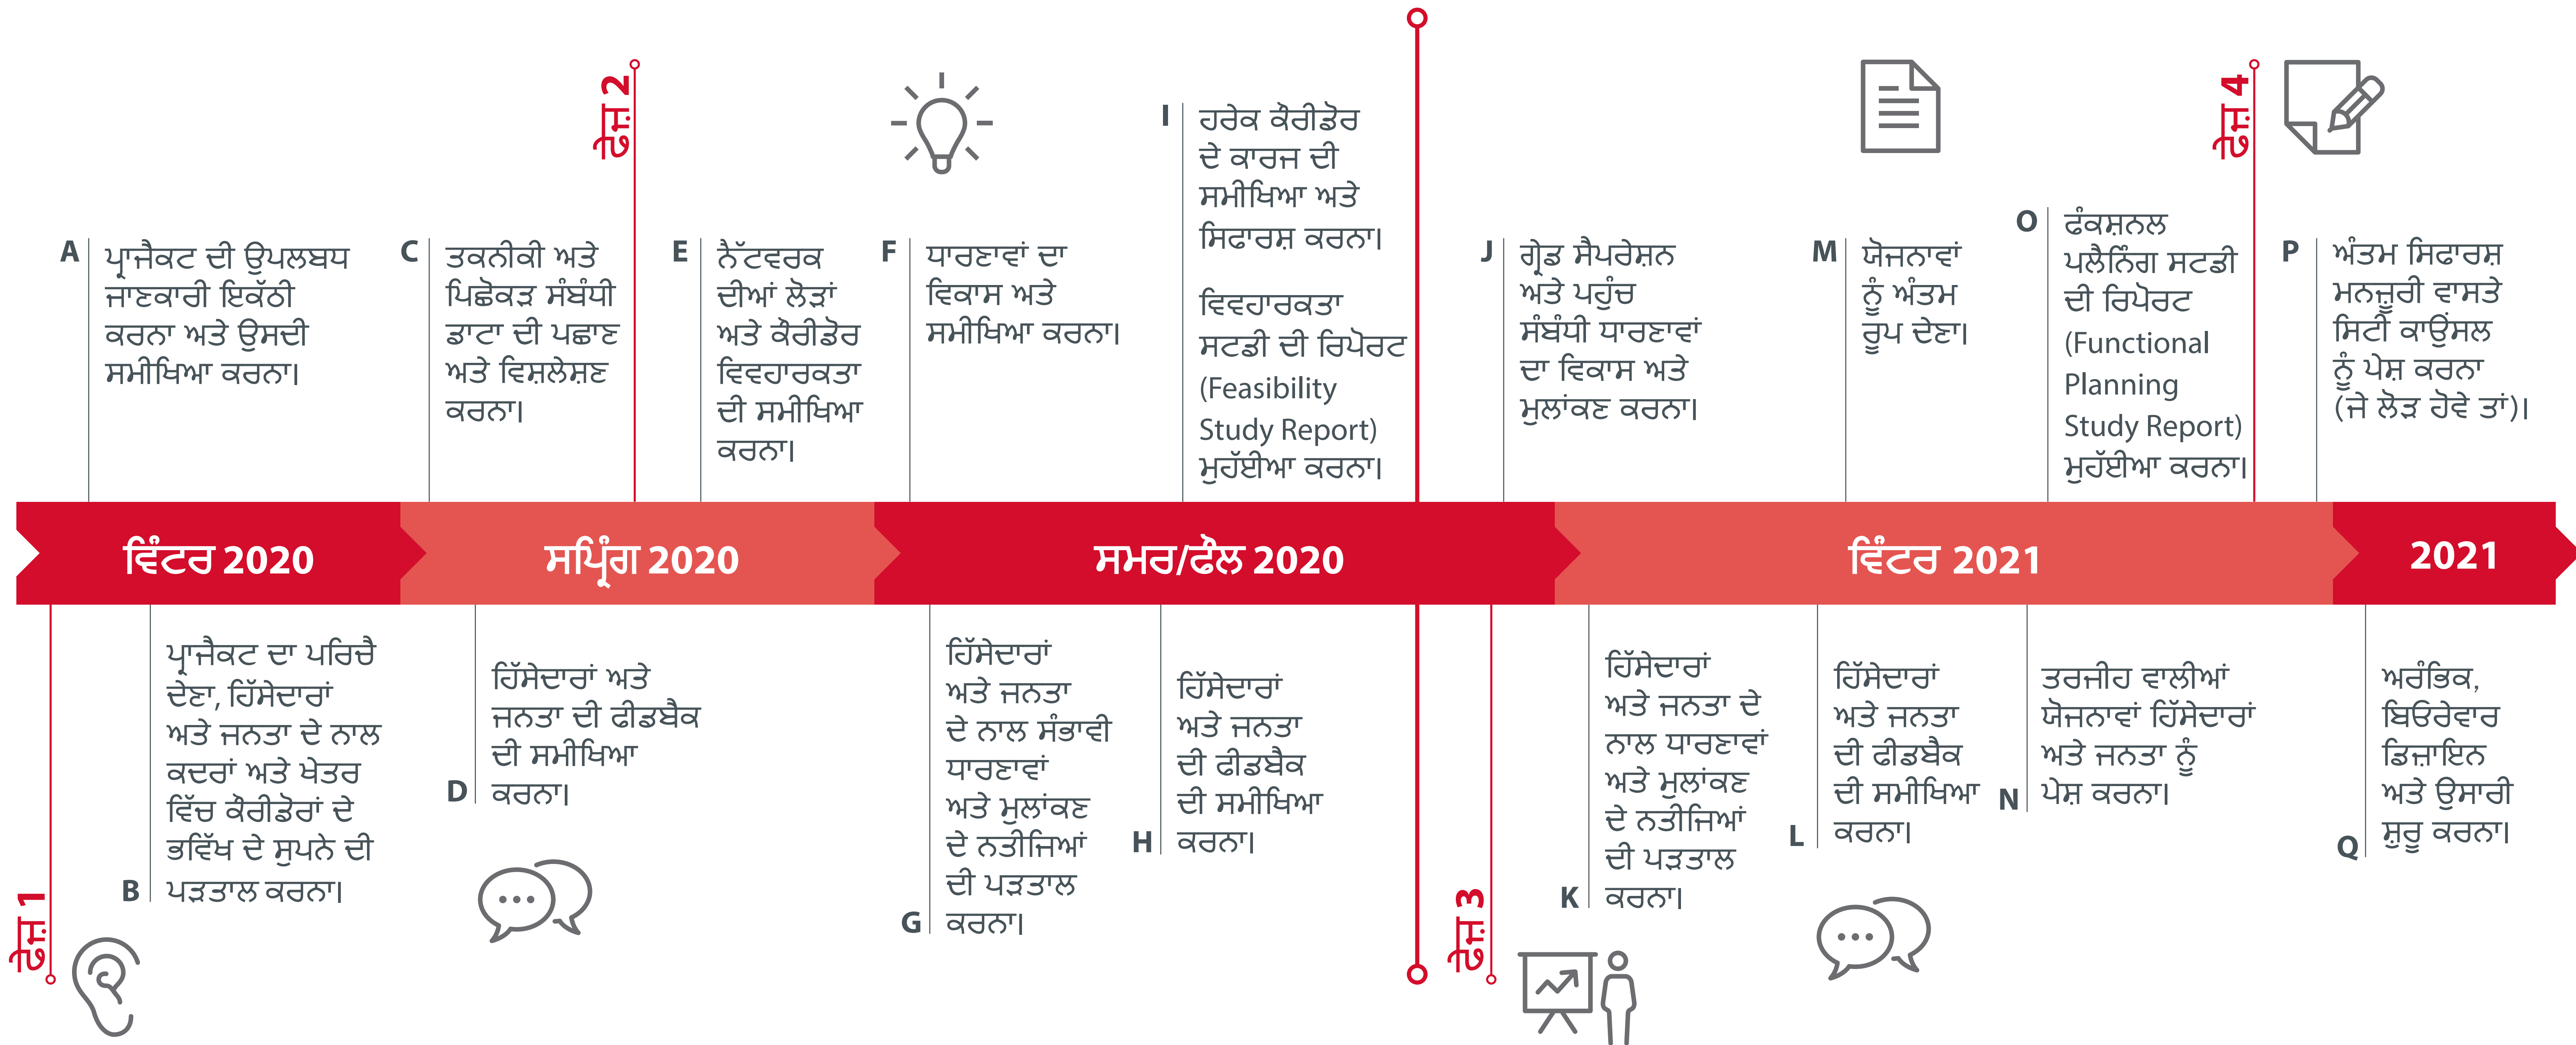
ਫੇਜ਼ 2

A ਪ੍ਰਾਜੈਕਟ ਦੀ ਉਪਲਬਧ ਜਾਣਕਾਰੀ ਇਕੱਠੀ ਕਰਨਾ ਅਤੇ ਉਸਦੀ ਸਮੀਖਿਆ ਕਰਨਾ।

C ਤਕਨੀਕੀ ਅਤੇ ਪਿਛੋਕੜ ਸੰਬੰਧੀ ਡਾਟਾ ਦੀ ਪਛਾਣ ਅਤੇ ਵਿਸ਼ਲੇਸ਼ਣ ਕਰਨਾ।

E ਨੈੱਟਵਰਕ ਦੀਆਂ ਲੋੜਾਂ ਅਤੇ ਕੌਰੀਡੋਰ ਵਿਵਹਾਰਕਤਾ ਦੀ ਸਮੀਖਿਆ ਕਰਨਾ।

F ਧਾਰਣਾਵਾਂ ਦਾ ਵਿਕਾਸ ਅਤੇ ਸਮੀਖਿਆ ਕਰਨਾ।

I ਹਰੇਕ ਕੋਰੀਡੋਰ ਦੇ ਕਾਰਜ ਦੀ ਸਮੀਖਿਆ ਅਤੇ ਸਿਫਾਰਸ਼ ਕਰਨਾ।

ਵਿਵਹਾਰਕਤਾ ਸਟਡੀ ਦੀ ਰਿਪੋਰਟ (Feasibility Study Report) ਮੁਹੱਈਆ ਕਰਨਾ।

J ਗ੍ਰੇਡ ਸੈਪਰੇਸ਼ਨ ਅਤੇ ਪਹੁੰਚ ਸੰਬੰਧੀ ਧਾਰਣਾਵਾਂ ਦਾ ਵਿਕਾਸ ਅਤੇ ਮੁਲਾਂਕਣ ਕਰਨਾ।

M ਯੋਜਨਾਵਾਂ ਨੂੰ ਅੰਤਮ ਰੂਪ ਦੇਣਾ।

O ਫੰਕਸ਼ਨਲ ਪਲੈਨਿੰਗ ਸਟਡੀ ਦੀ ਰਿਪੋਰਟ (Functional Planning Study Report) ਮੁਹੱਈਆ ਕਰਨਾ।

ਫੇਜ਼ 4

P ਅੰਤਮ ਸਿਫਾਰਸ਼ ਮਨਜ਼ੂਰੀ ਵਾਸਤੇ ਸਿਟੀ ਕਾਉਂਸਲ ਨੂੰ ਪੇਸ਼ ਕਰਨਾ (ਜੇ ਲੋੜ ਹੋਵੇ ਤਾਂ)।

ਵਿੰਟਰ 2020 | ਸਪ੍ਰਿੰਗ 2020 | ਸਮਰ/ਫੌਲ 2020 | ਵਿੰਟਰ 2021 | 2021

ਫੇਜ਼ 1

B ਪ੍ਰਾਜੈਕਟ ਦਾ ਪਰਿਚੈ ਦੇਣਾ, ਹਿੱਸੇਦਾਰਾਂ ਅਤੇ ਜਨਤਾ ਦੇ ਨਾਲ ਕਦਰਾਂ ਅਤੇ ਖੇਤਰ ਵਿੱਚ ਕੌਰੀਡੋਰਾਂ ਦੇ ਭਵਿੱਖ ਦੇ ਸੁਪਨੇ ਦੀ ਪੜਤਾਲ ਕਰਨਾ।

D ਹਿੱਸੇਦਾਰਾਂ ਅਤੇ ਜਨਤਾ ਦੀ ਫੀਡਬੈਕ ਦੀ ਸਮੀਖਿਆ ਕਰਨਾ।

G ਹਿੱਸੇਦਾਰਾਂ ਅਤੇ ਜਨਤਾ ਦੇ ਨਾਲ ਸੰਭਾਵੀ ਧਾਰਣਾਵਾਂ ਅਤੇ ਮੁਲਾਂਕਣ ਦੇ ਨਤੀਜਿਆਂ ਦੀ ਪੜਤਾਲ ਕਰਨਾ।

H ਹਿੱਸੇਦਾਰਾਂ ਅਤੇ ਜਨਤਾ ਦੀ ਫੀਡਬੈਕ ਦੀ ਸਮੀਖਿਆ ਕਰਨਾ।

ਫੇਜ਼ 3

K ਹਿੱਸੇਦਾਰਾਂ ਅਤੇ ਜਨਤਾ ਦੇ ਨਾਲ ਧਾਰਣਾਵਾਂ ਅਤੇ ਮੁਲਾਂਕਣ ਦੇ ਨਤੀਜਿਆਂ ਦੀ ਪੜਤਾਲ ਕਰਨਾ।

L ਹਿੱਸੇਦਾਰਾਂ ਅਤੇ ਜਨਤਾ ਦੀ ਫੀਡਬੈਕ ਦੀ ਸਮੀਖਿਆ ਕਰਨਾ।

N ਤਰਜੀਹ ਵਾਲੀਆਂ ਯੋਜਨਾਵਾਂ ਹਿੱਸੇਦਾਰਾਂ ਅਤੇ ਜਨਤਾ ਨੂੰ ਪੇਸ਼ ਕਰਨਾ।

Q ਅਰੰਭਿਕ, ਬਿਓਰੇਵਾਰ ਡਿਜ਼ਾਇਨ ਅਤੇ ਉਸਾਰੀ ਸ਼ੁਰੂ ਕਰਨਾ।